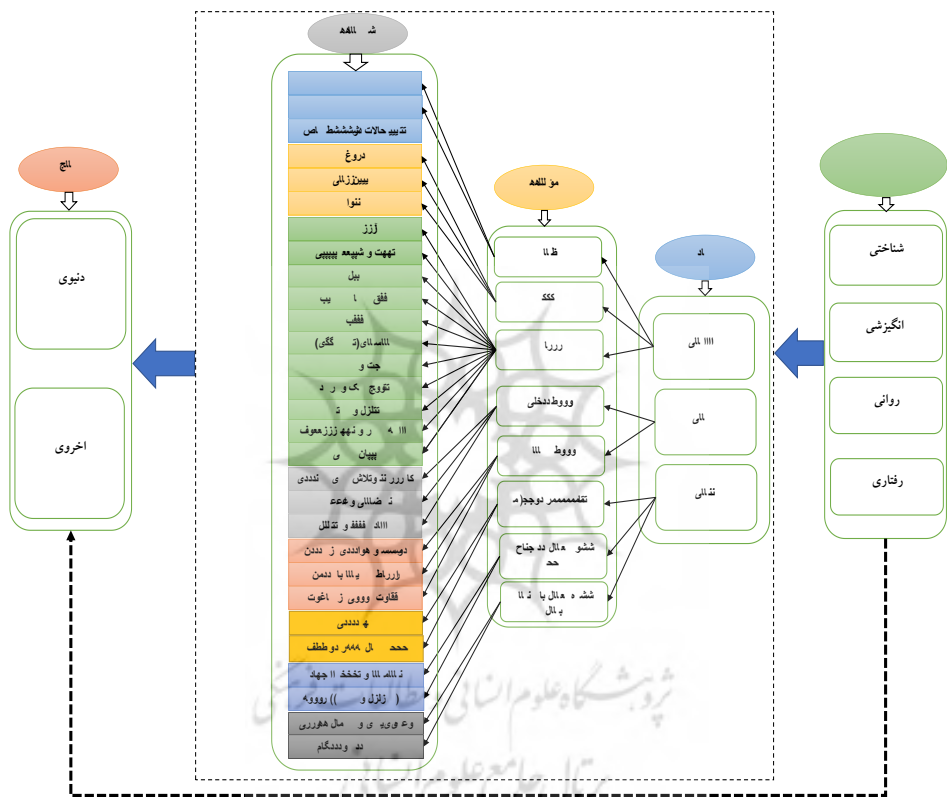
ﺷﻪ ﻠﻬﻪ

ﺗﺪﺑﯿﺮ ﺣﺎﻻت ﺷﺸﺸﻂ اص
دروغ
ﺑﯿﯿﺰزﺎﻟﯽ
ﻨﻮا
زززﺯ
ﺗﻬﻬﺖ و ﺷﺒﻴﻊ ﺑﯿﺒﯿﺒﯽ
ﺑﺒﻞ
ﻔﻔﻖ ا ﺐ
ﻔﻔﻔﺐ
اﺳاﻻی( ﮔﮕﯽ)
ﭼﺖ و
ﺗﻮوﺞ ﮐ و ر د
ﺗﻨﺰﻝ و ﺗ
ااا ﻫ ر و ﻧﻬﻪ زززﻣﻌﻮف
ﺑﯿﯿﺎن ی
ﮐﺎ رزر ﺘﺘ وﺗﻼش ی ﺘﺪدی
ﻧ ﺿﺎﻟﻠﯽ وﻋﻋﻊ
ااﻠﻪ ﻔﻔﻔﻖ و ﺗﻨﻠﻞ
دوﺳﺴﺴﻪ و ﻫﻮاددی ز ددن
ﺯززﺑﺎﻂ ﯾﺎاا ﺑﺎ دﻣﻦ
ﻘﺎوت وووی ز ﺎﻏﻮت
ﻬ دددی
ﺣﺤﺤ ال ﻫﻫﻫﺭ دوﻄﻄﻒ
ﺗ ااﻠﻠﻪ ااا و ﺗﺨﺨﺨ اا ﺟﻬﺎد
( ﺯاﺯل و )) روووﻩ
وﻋ ﻭیﻳ ی و ﻣﺎل ﻫﻮرری
دﺑ وددﮔﺎم

ﻣﺆ ﻠﻠﻬﻪ
ﻆ اا
ﮐﮑﮏ
رررا
وووطدﺪﺧﻠﯽ
وووط ااا
ﺗﻔﻘﻤﻤﻤﻤﺮ دوﺠ(ﻪ
ﺸﺸﻮ ﻪﻣﺎل ﺪ ﭼﻨﺎح ﺣﺤ
ﺸﺸ ﻩ ﻪﻣﺎل ﺑﺎ ﺎ ﺗ ﺑ ﻣﺎل

اد
ااا ﻠﯽ
ﻠﯽ
ﺘﺪاﻠﯽ

ﺷﻨﺎﺧﺘﯽ
اﻧﮕﯿﺰﺷﯽ
رواﻧﯽ
رﻓﺘﺎری

ﻠﺞ
دﻧﯿﻮی
اﺧﺮوی

ﭘﮋوﻫﺸﮕﺎه ﻋﻠﻮم اﻧﺴﺎﻧﯽ و ﻣﻄﺎﻟﻌﺎت ﻓﺮﻫﻨﮕﯽ
ﭘﺮﺗﺎل ﺟﺎﻣﻊ ﻋﻠﻮم اﻧﺴﺎﻧﯽ